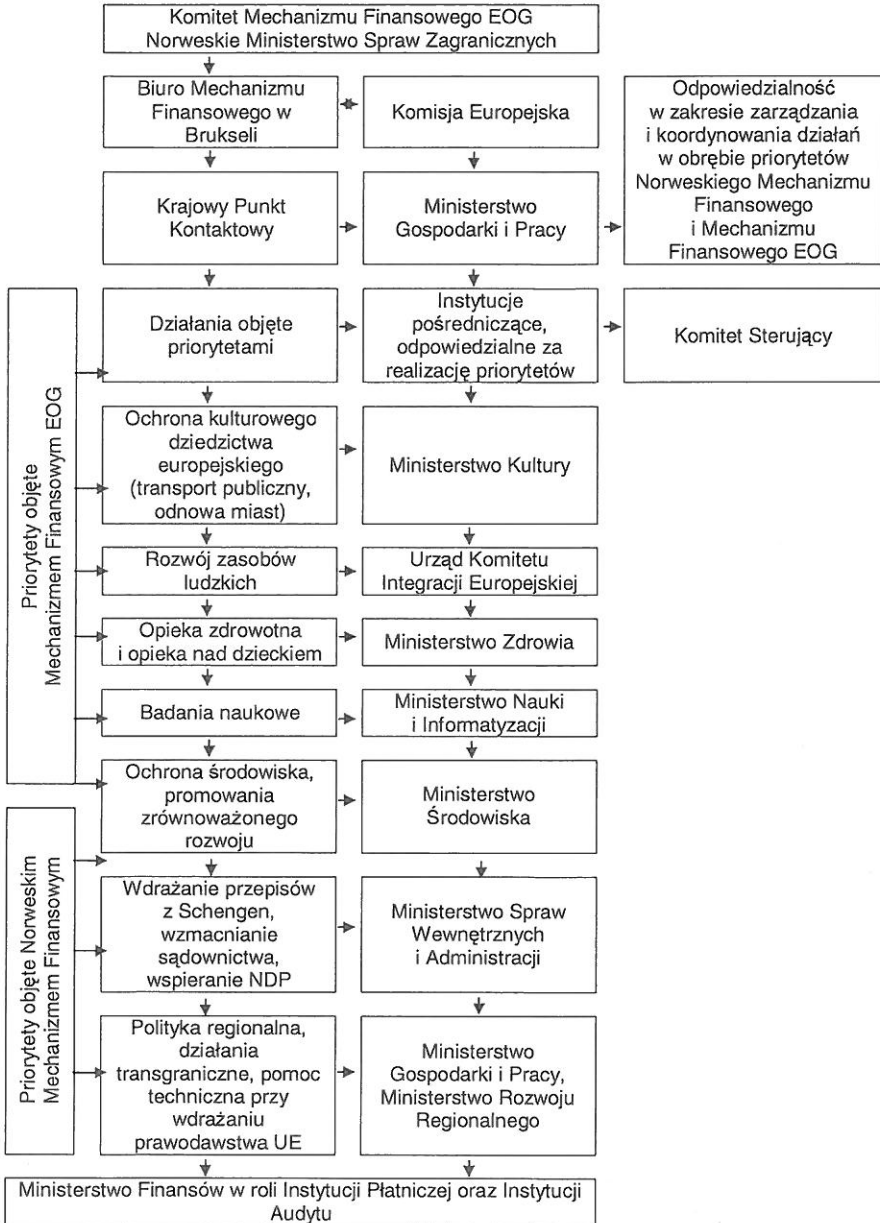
Komitet Mechanizmu Finansowego EOG
Norweskie Ministerstwo Spraw Zagranicznych

Biuro Mechanizmu Finansowego w Brukseli

Komisja Europejska

Odpowiedzialność w zakresie zarządzania i koordynowania działań w obrębie priorytetów Norweskiego Mechanizmu Finansowego i Mechanizmu Finansowego EOG

Krajowy Punkt Kontaktowy

Ministerstwo Gospodarki i Pracy

Priorytety objęte Mechanizmem Finansowym EOG

Działania objęte priorytetami

Instytucje pośredniczące, odpowiedzialne za realizację priorytetów

Komitet Sterujący

Ochrona kulturowego dziedzictwa europejskiego (transport publiczny, odnowa miast)

Ministerstwo Kultury

Rozwój zasobów ludzkich

Urząd Komitetu Integracji Europejskiej

Opieka zdrowotna i opieka nad dzieckiem

Ministerstwo Zdrowia

Badania naukowe

Ministerstwo Nauki i Informatyzacji

Ochrona środowiska, promowania zrównoważonego rozwoju

Ministerstwo Środowiska

Priorytety objęte Norweskim Mechanizmem Finansowym

Wdrażanie przepisów z Schengen, wzmacnianie sądownictwa, wspieranie NDP

Ministerstwo Spraw Wewnętrznych i Administracji

Polityka regionalna, działania transgraniczne, pomoc techniczna przy wdrażaniu prawodawstwa UE

Ministerstwo Gospodarki i Pracy, Ministerstwo Rozwoju Regionalnego

Ministerstwo Finansów w roli Instytucji Płatniczej oraz Instytucji Audytu